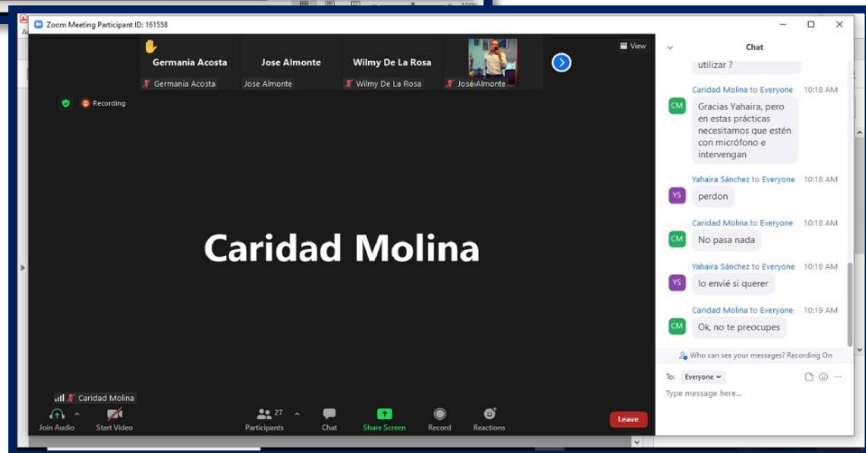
Zoom Meeting Participant ID: 161558

Germania Acosta
Germania Acosta

Jose Almonte
Jose Almonte

Wilmy De La Rosa
Wilmy De La Rosa

Jose Almonte

View

Recording

Caridad Molina

Caridad Molina

Join Audio
Start Video
Participants 27
Chat
Share Screen
Record
Reactions
Leave

Chat

utilizar ?

Caridad Molina to Everyone 10:18 AM
CM
Gracias Yahaira, pero en estas prácticas necesitamos que estén con micrófono e intervengan

Yahaira Sánchez to Everyone 10:18 AM
YS
perdon

Caridad Molina to Everyone 10:18 AM
CM
No pasa nada

Yahaira Sánchez to Everyone 10:18 AM
YS
lo envié si querer

Caridad Molina to Everyone 10:19 AM
CM
Ok, no te preocupes

Who can see your messages? Recording On

To: Everyone

Type message here...